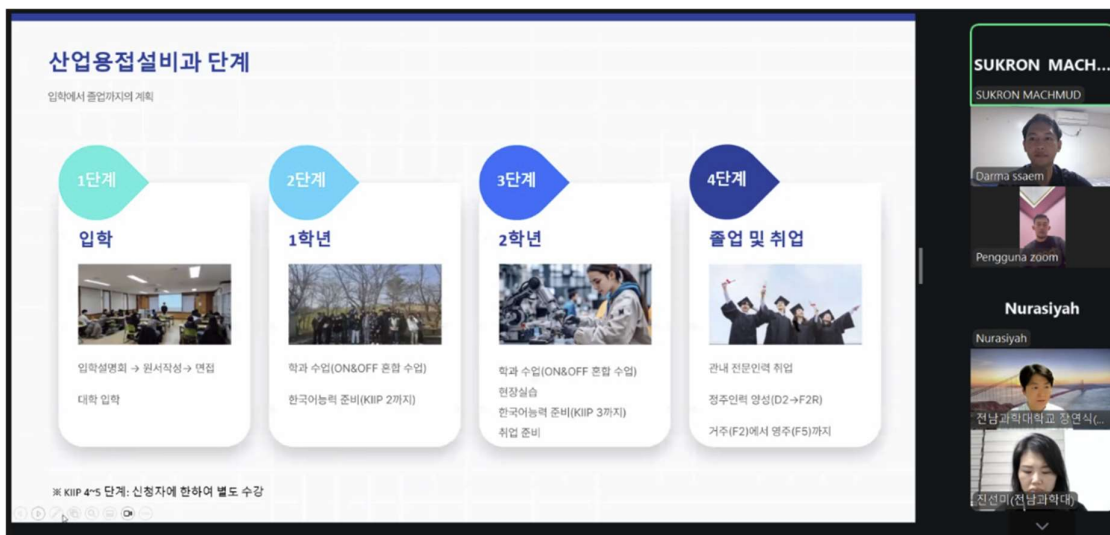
산업용접설비과 단계

입학에서 졸업까지의 계획

1단계

입학

입학설명회 → 원서작성 → 면접

대학 입학

2단계

1학년

학과 수업(ON&OFF 혼합 수업)

한국어능력 준비(KIIP 2까지)

3단계

2학년

학과 수업(ON&OFF 혼합 수업)

현장실습

한국어능력 준비(KIIP 3까지)

취업 준비

4단계

졸업 및 취업

관내 전문인력 취업

정주인력 양성(D2→F2R)

거주(F2)에서 영주(F5)까지

※ KIIP 4~5 단계: 신청자에 한하여 별도 수강

SUKRON MACH...

SUKRON MACHMUD

Darma ssaem

Pengguna zoom

Nurasiyah

Nurasiyah

전남과학대학교 장연식(...

진선미(전남과학대)